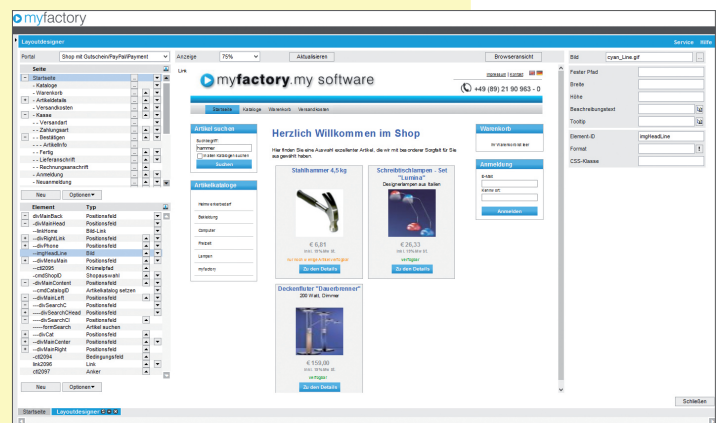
myfactory

Layoutdesigner

Service Hilfe

Portal Shop mit Gutschein/PayPalPayment

Anzeige 75%

Aktualisieren

Browseransicht

Seite

- Startseite
- - Kataloge
- - Warenkorb
+ - Artikeldetails
- - Versandkosten
- - Kasse
- - Versandart
- - Zahlungsart
- - Bestätigen
- - Artikelinfo
- - Fertig
- - Lieferanschrift
- - Rechnungsanschrift
- - Anmeldung
- - Neuanmeldung

Neu Optionen

| Element | Typ |
|---|---|
| divMainBack | Positionsfeld |
| divMainHead | Positionsfeld |
| linkHome | Bild-Link |
| divRightLink | Positionsfeld |
| divPhone | Positionsfeld |
| imgHeadLine | Bild |
| divMenuMain | Positionsfeld |
| ctl2095 | Krümelpfad |
| cmdShopID | Shopauswahl |
| divMainContent | Positionsfeld |
| cmdCatalogID | Artikelkatalog setzen |
| divMainLeft | Positionsfeld |
| divSearchC | Positionsfeld |
| divSearchCHead | Positionsfeld |
| divSearchCI | Positionsfeld |
| formSearch | Artikel suchen |
| divCat | Positionsfeld |
| divMainCenter | Positionsfeld |
| divMainRight | Positionsfeld |
| ctl2094 | Bedingungsfeld |
| link2096 | Link |
| ctl2097 | Anker |

Neu Optionen

Link

myfactory.my software

+49 (89) 21 90 963 - 0

Startseite Kataloge Warenkorb Versandkosten

Artikel suchen

Suchbegriff

hammer

in allen Katalogen suchen

Suchen

Artikelkataloge

Heimwerkerbedarf

Beleuchtung

Computer

Freizeit

Lampen

myfactory

Herzlich Willkommen im Shop

Hier finden Sie eine Auswahl exzellenter Artikel, die wir mit besonderer Sorgfalt für Sie aus gewählt haben.

Stahlhammer 4,5 kg

€ 6,81

Zu den Details

Schreibtischlampen - Set "Lumina"

Designerlampen aus Italien

€ 26,33

verfügbar

Zu den Details

Deckenfluter "Dauerbrenner"

200 Watt, Dimmer

€ 159,00

verfügbar

Zu den Details

Warenkorb

Im Warenkorb ist leer

Anmeldung

E-Mail

Kennwort

Anmelden

Bild cyan_Line.gif

Fester Pfad

Breite

Höhe

Beschreibungstext

Tooltip

Element-ID imgHeadLine

Format

CSS-Klasse

Schließen

Startseite Layoutdesigner